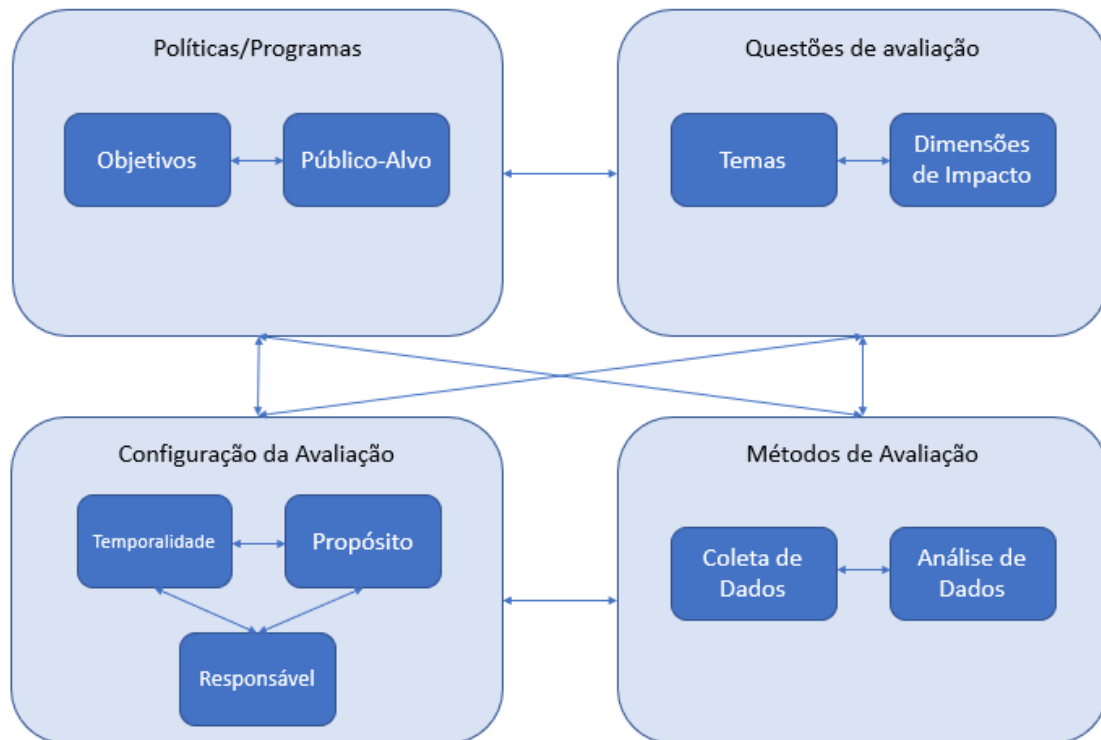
Políticas/Programas

Objetivos

Público-Alvo

Questões de avaliação

Temas

Dimensões de Impacto

Configuração da Avaliação

Temporalidade

Propósito

Responsável

Métodos de Avaliação

Coleta de Dados

Análise de Dados